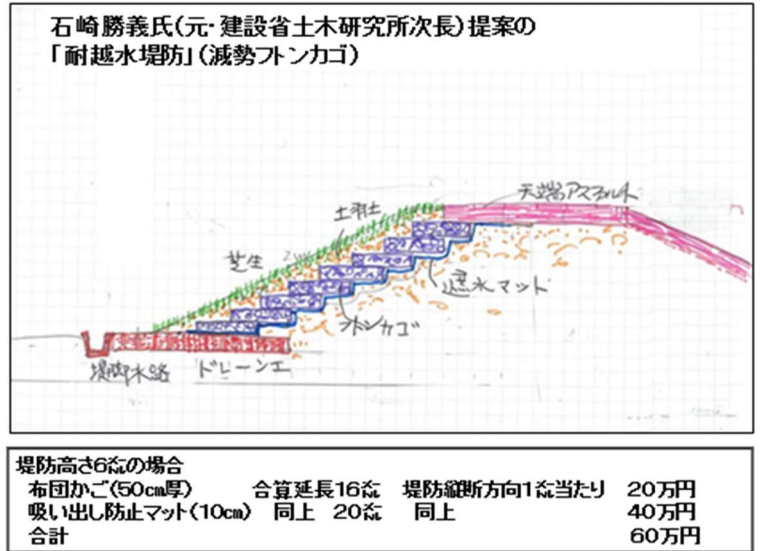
石崎勝義氏(元·建設省土木研究所次長)提案の
「耐越水堤防」(減勢フトンカゴ)

天端アスファルト
土羽土
芝生
遮水マット
フトンカゴ
堤脚水路
ドレーンエ

堤防高さ6㍍の場合
布団かご(50㎝厚)　合算延長16㍍　堤防縦断方向1㍍当たり　20万円
吸い出し防止マット(10㎝)　同上　20㍍　同上　40万円
合計　60万円